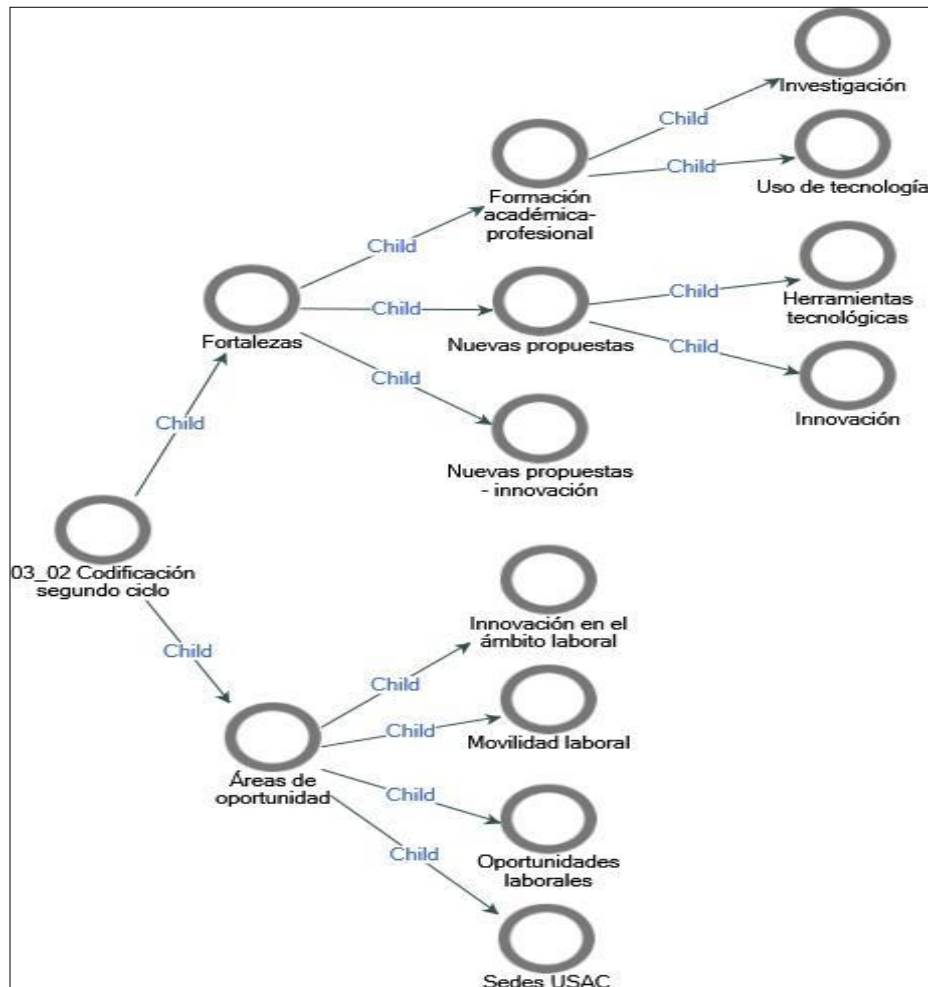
Investigación

Child

Child

Uso de tecnología

Formación académica-profesional

Child

Child

Herramientas tecnológicas

Fortalezas

Child

Nuevas propuestas

Child

Child

Innovación

Child

Nuevas propuestas - innovación

03_02 Codificación segundo ciclo

Child

Innovación en el ámbito laboral

Child

Child

Movilidad laboral

Áreas de oportunidad

Child

Child

Oportunidades laborales

Sedes USAC